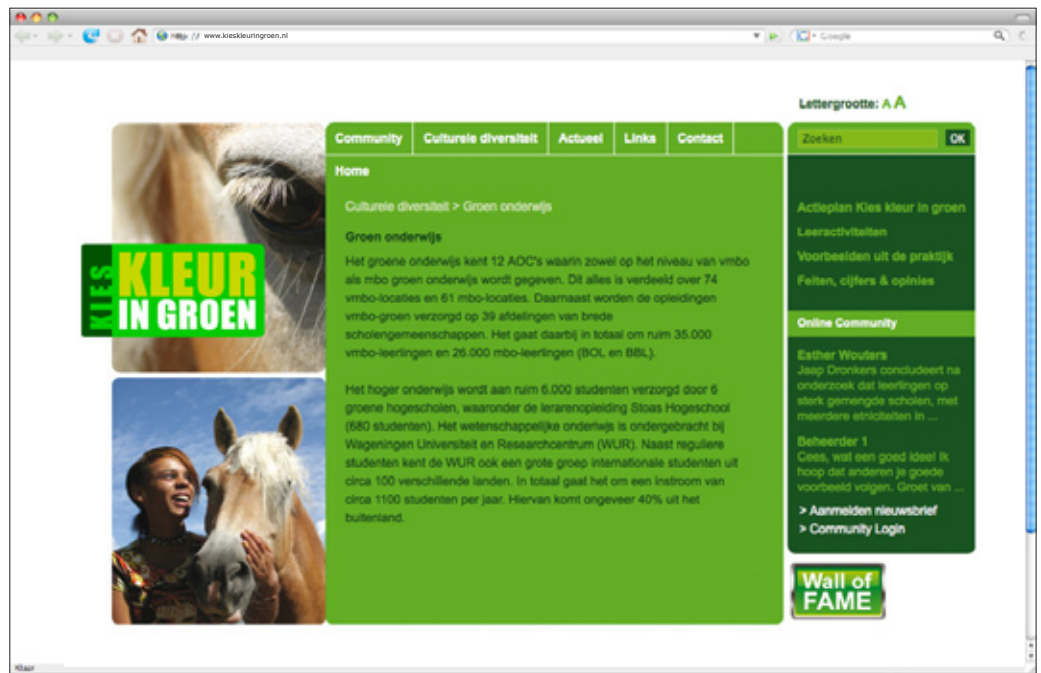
http:// www.kieskleuringroen.nl

Google

Lettergrootte: A A

KIES KLEUR IN GROEN

Community | Culturele diversiteit | Actueel | Links | Contact

Home

Culturele diversiteit > Groen onderwijs

Groen onderwijs

Het groene onderwijs kent 12 AOC's waarin zowel op het niveau van vmbo als mbo groen onderwijs wordt gegeven. Dit alles is verdeeld over 74 vmbo-locaties en 61 mbo-locaties. Daarnaast worden de opleidingen vmbo-groen verzorgd op 39 afdelingen van brede scholengemeenschappen. Het gaat daarbij in totaal om ruim 35.000 vmbo-leerlingen en 26.000 mbo-leerlingen (BOL en BBL).

Het hoger onderwijs wordt aan ruim 6.000 studenten verzorgd door 6 groene hogescholen, waaronder de lerarenopleiding Stoas Hogeschool (680 studenten). Het wetenschappelijke onderwijs is ondergebracht bij Wageningen Universiteit en Researchcentrum (WUR). Naast reguliere studenten kent de WUR ook een grote groep internationale studenten uit circa 100 verschillende landen. In totaal gaat het om een instroom van circa 1100 studenten per jaar. Hiervan komt ongeveer 40% uit het buitenland.

Zoeken OK

Actieplan Kies kleur in groen
Leeractiviteiten
Voorbeelden uit de praktijk
Feiten, cijfers & opinies

Online Community

Esther Wouters
Jaap Dronkers concludeert na onderzoek dat leerlingen op sterk gemengde scholen, met meerdere etniciteiten in ...

Beheerder 1
Cees, wat een goed idee! Ik hoop dat anderen je goede voorbeeld volgen. Groet van ...

> Aanmelden nieuwsbrief
> Community Login

Wall of FAME

Klaar